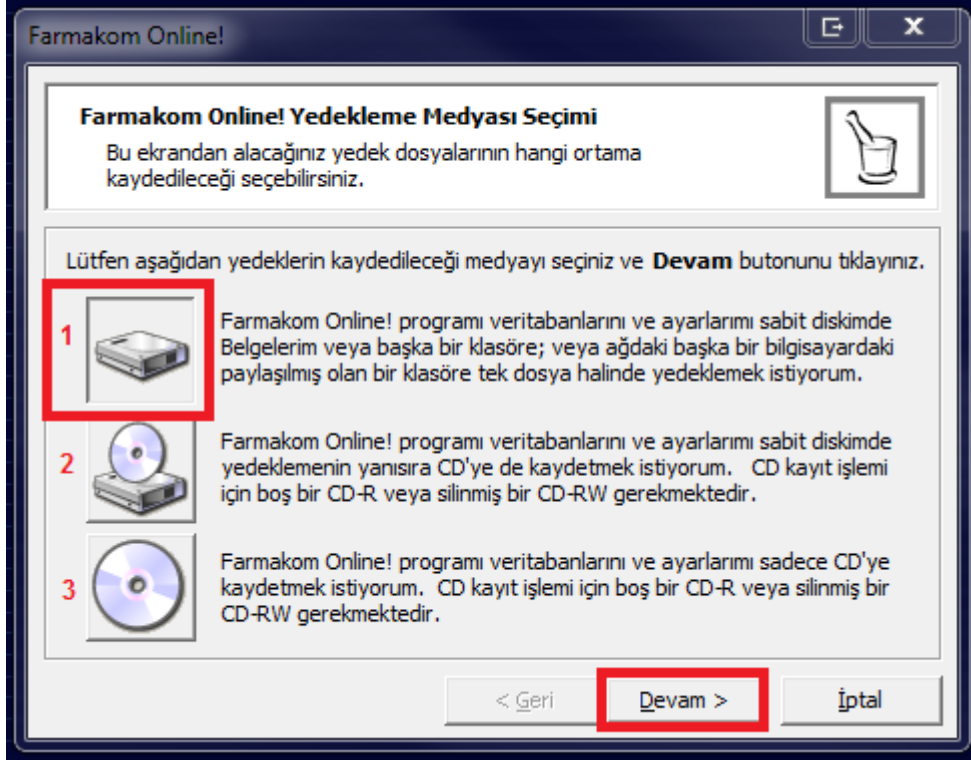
Farmakom Online!

Farmakom Online! Yedekleme Medyası Seçimi

Bu ekrandan alacağınız yedek dosyalarının hangi ortama kaydedileceği seçebilirsiniz.

Lütfen aşağıdan yedeklerin kaydedileceği medyayı seçiniz ve **Devam** butonunu tıklayınız.

1 Farmakom Online! programı veritabanlarını ve ayarlarımı sabit diskimde Belgelerim veya başka bir klasöre; veya ağdaki başka bir bilgisayardaki paylaşılmış olan bir klasöre tek dosya halinde yedeklemek istiyorum.

2 Farmakom Online! programı veritabanlarını ve ayarlarımı sabit diskimde yedeklemenin yanısıra CD'ye de kaydetmek istiyorum. CD kayıt işlemi için boş bir CD-R veya silinmiş bir CD-RW gerekmektedir.

3 Farmakom Online! programı veritabanlarını ve ayarlarımı sadece CD'ye kaydetmek istiyorum. CD kayıt işlemi için boş bir CD-R veya silinmiş bir CD-RW gerekmektedir.

< Geri Devam > İptal